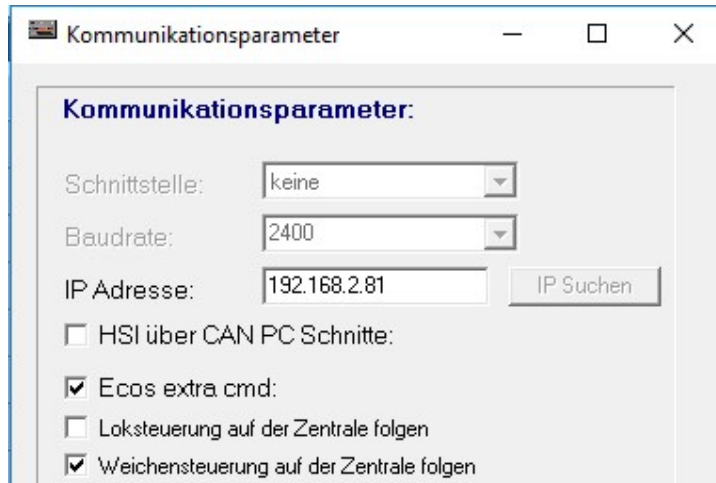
Kommunikationsparameter

Kommunikationsparameter:

Schnittstelle: keine

Baudrate: 2400

IP Adresse: 192.168.2.81 IP Suchen

HSI über CAN PC Schnitte:

Ecos extra cmd:

Loksteuerung auf der Zentrale folgen

Weichensteuerung auf der Zentrale folgen